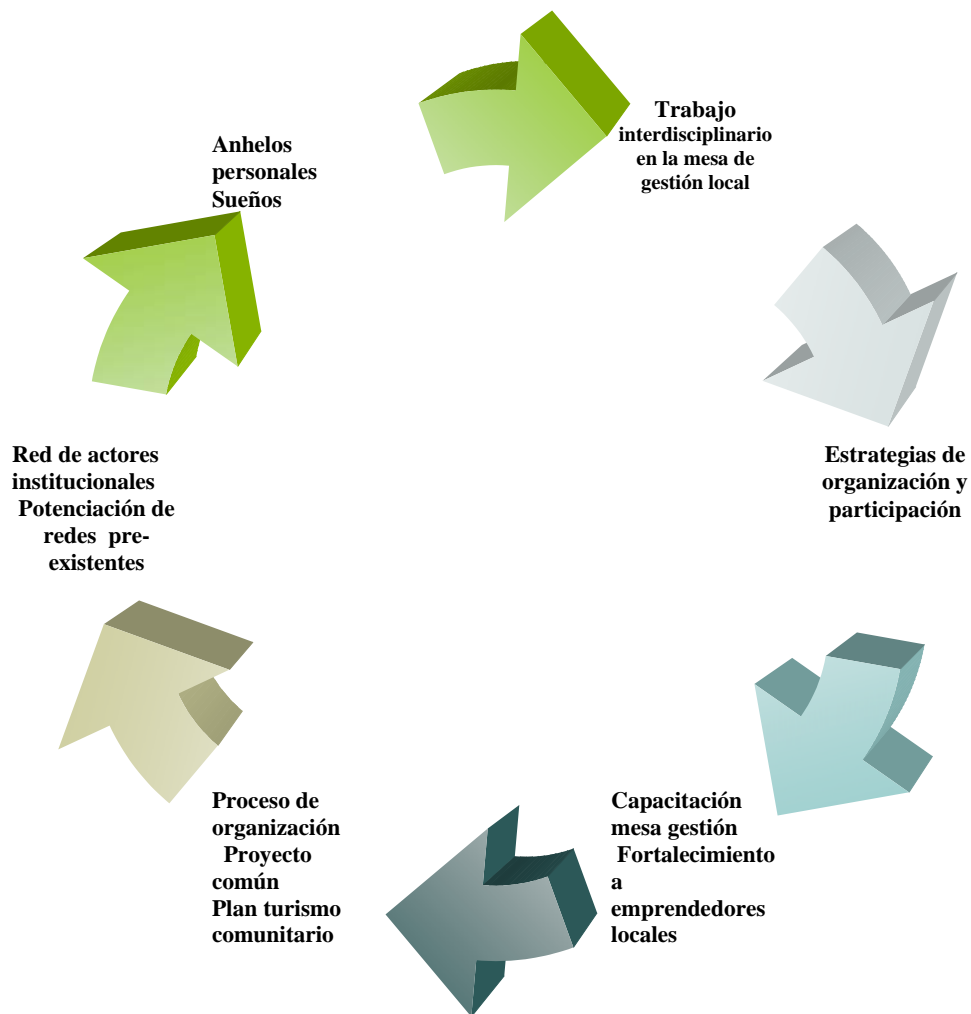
Anhelos personales Sueños

Trabajo interdisciplinario en la mesa de gestión local

Red de actores institucionales Potenciación de redes pre-existentes

Estrategias de organización y participación

Proceso de organización Proyecto común Plan turismo comunitario

Capacitación mesa gestión Fortalecimiento a emprendedores locales